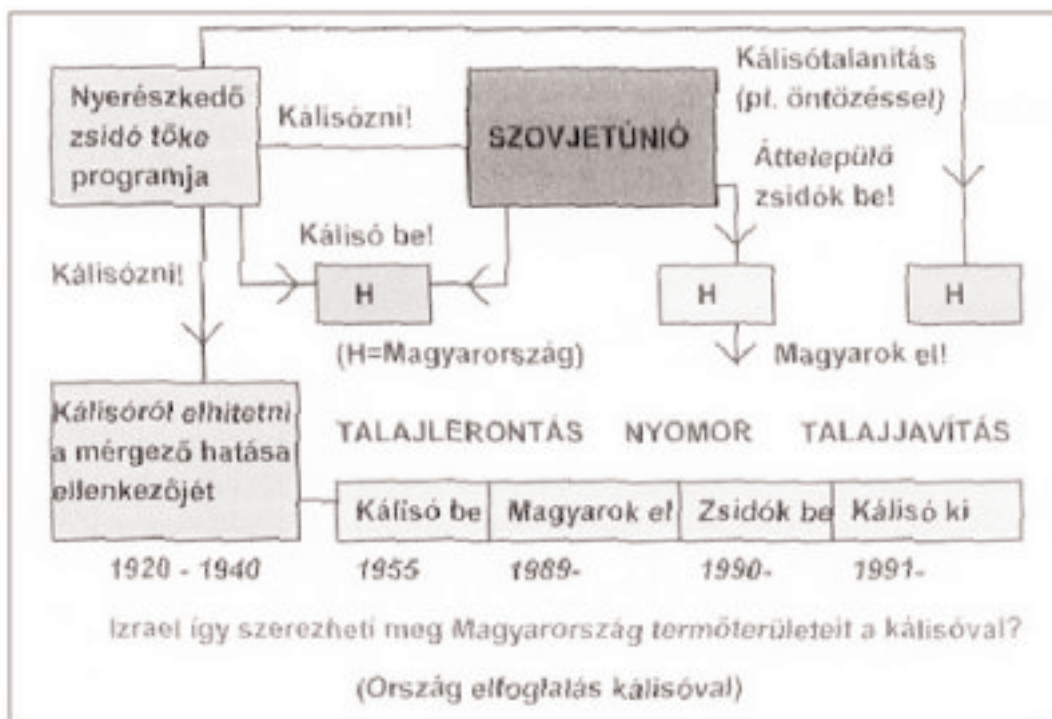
Nyerészkedő zsidó tőke programja

Kálisózni!

SZOVJETÚNIÓ

Kálisótalanitás (pl. öntözéssel)

Áttelepülő zsidók be!

Kálisó be!

Kálisózni!

H

H

H

(H=Magyarország)

Magyarok el!

Kálisóról elhitetni a mérgező hatása ellenkezőjét

TALAJLERONTÁS NYOMOR TALAJJAVÍTÁS

| Kálisó be | Magyarok el | Zsidók be | Kálisó ki |
|---|---|---|---|

1920 - 1940 1955 1989- 1990- 1991-

Izrael így szerezheti meg Magyarország termőterületeit a kálisóval?

(Ország elfoglalás kálisóval)